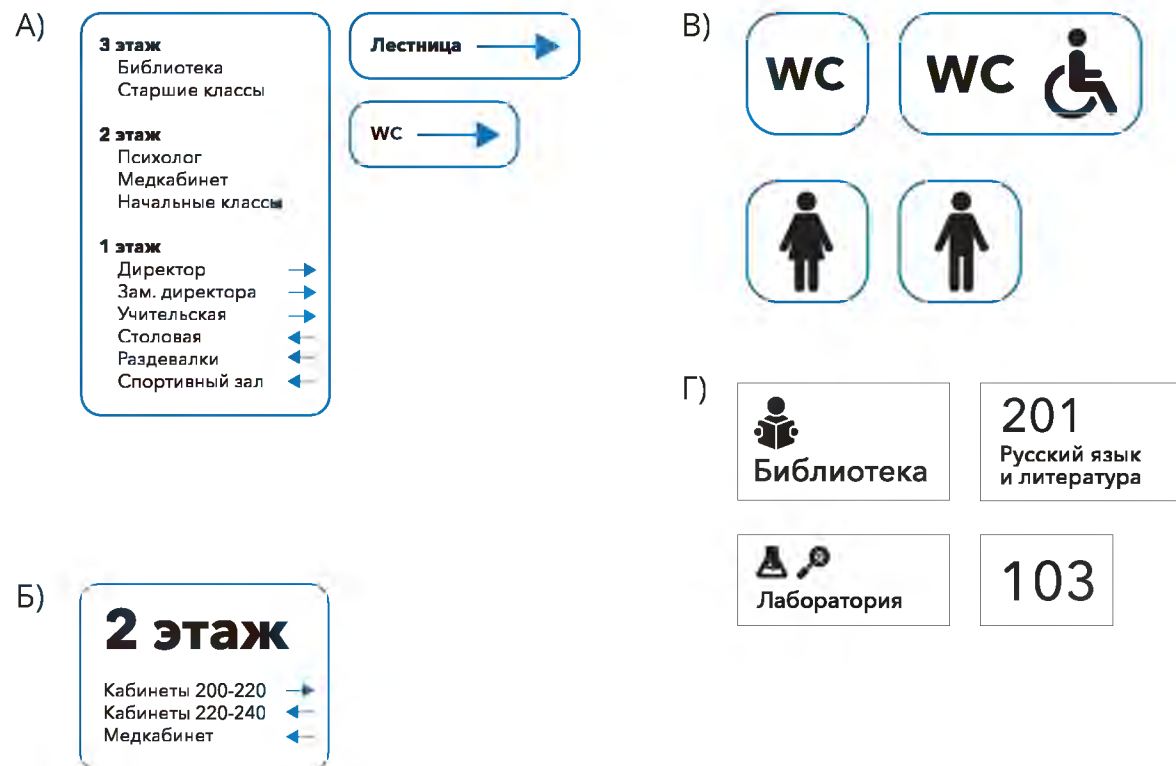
А)

3 этаж
Библиотека
Старшие классы

2 этаж
Психолог
Медкабинет
Начальные классы

1 этаж
Директор
Зам. директора
Учительская
Столовая
Раздевалки
Спортивный зал

Лестница

WC

В)

WC

WC

Б)

2 этаж

Кабинеты 200-220
Кабинеты 220-240
Медкабинет

Г)

Библиотека

201
Русский язык и литература

Лаборатория

103